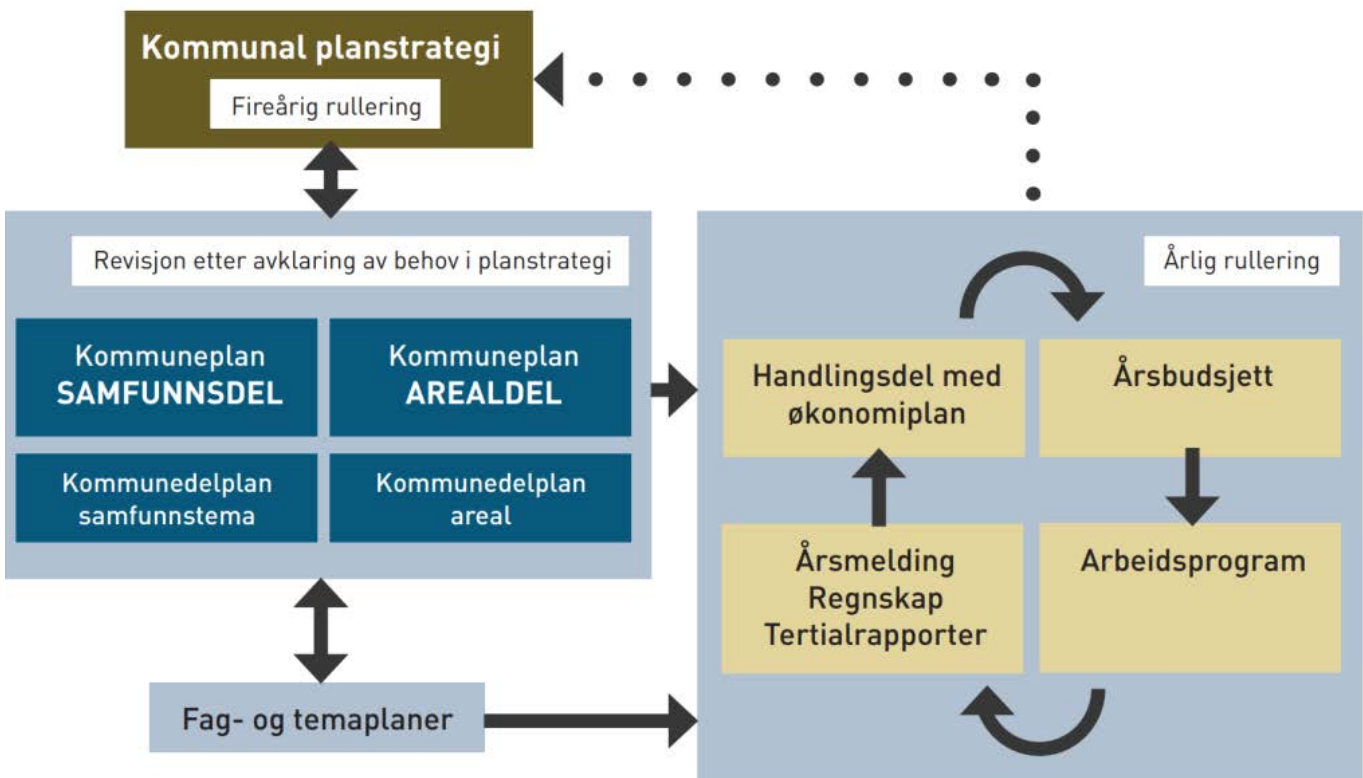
Kommunal planstrategi

Fireårig rullering

Revisjon etter avklaring av behov i planstrategi

Kommuneplan SAMFUNNSDEL

Kommuneplan AREALDEL

Kommunedelplan samfunnstema

Kommunedelplan areal

Årlig rullering

Handlingsdel med økonomiplan

Årsbudsjett

Årsmelding Regnskap Tertialrapporter

Arbeidsprogram

Fag- og temaplaner